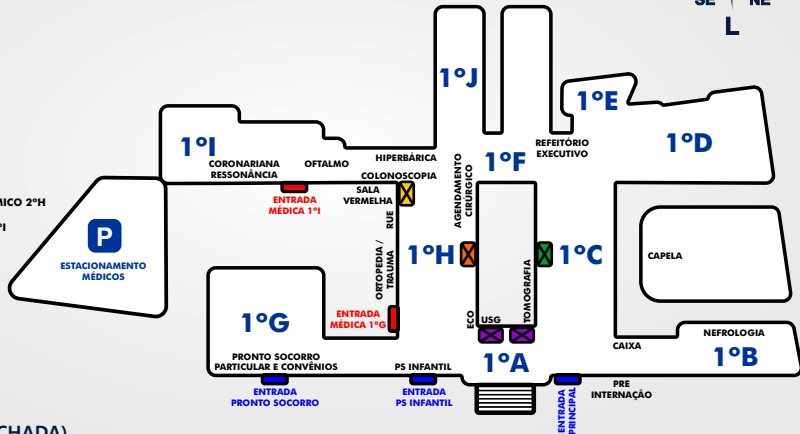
SE NE
L

1ºJ

1ºE

1ºI

1ºD

REFEITÓRIO EXECUTIVO

HIPERBÁRICA

AGENDAMENTO CIRÚRGICO

1ºF

CORONARIANA RESSONÂNCIA

OFTALMO

COLONOSCOPIA

SALA VERMELHA

MICO 2ºH

ENTRADA MÉDICA 1ºI

RUE

ESTACIONAMENTO MÉDICOS

1ºH

1ºC

CAPELA

ORTOPEDIA / TRAUMA

TOMOGRAFIA

1ºG

ENTRADA MÉDICA 1ºG

ECO

USG

NEFROLOGIA

CAIXA

1ºA

1ºB

PRONTO SOCORRO PARTICULAR E CONVÊNIOS

PS INFANTIL

PRE INTERNAÇÃO

ENTRADA PRONTO SOCORRO

ENTRADA PS INFANTIL

ENTRADA PRINCIPAL

CHADA)